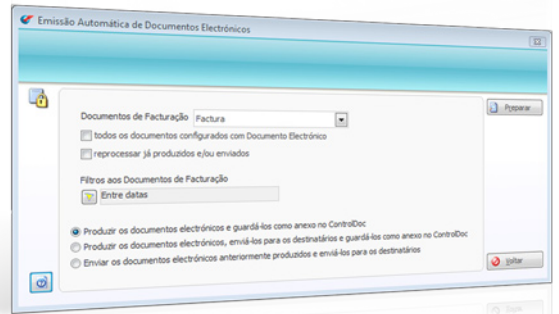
Emissão Automática de Documentos Electrónicos

Documentos de Facturação Factura

todos os documentos configurados com Documento Electrónico

reprocessar já produzidos e/ou enviados

Filtros aos Documentos de Facturação

Entre datas

Produzir os documentos electrónicos e guardá-los como anexo no ControlDoc

Produzir os documentos electrónicos, enviá-los para os destinatários e guardá-los como anexo no ControlDoc

Enviar os documentos electrónicos anteriormente produzidos e enviá-los para os destinatários

Preparar

Voltar